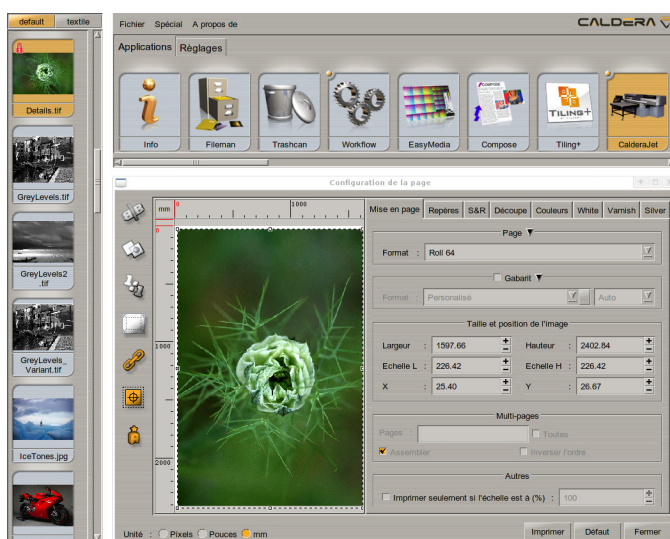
default textile

Details.tif

GreyLevels.tif

GreyLevels2.tif

GreyLevels_Variant.tif

IceTones.jpg

Fichier Spécial A propos de

CALDERA

Applications Réglages

Info Fileman Trashcan Workflow EasyMedia Compose Tiling+ CalderaJet

Configuration de la page

mm 0 1000

0

1000

2000

Mise en page Repères S&R Découpe Couleurs White Varnish Silver

Page

Format : Roll 64

Gabarit

Format Personnalisé Auto

Taille et position de l'image

Largeur : 1597.66 Hauteur : 2402.84

Echelle L : 226.42 Echelle H : 226.42

X : 25.40 Y : 26.67

Multi-pages

Pages : Toutes

Assembler Inverser l'ordre

Autres

Imprimer seulement si l'échelle est à (%) : 100

Unité : Pixels Pouces mm

Imprimer Défaut Fermer